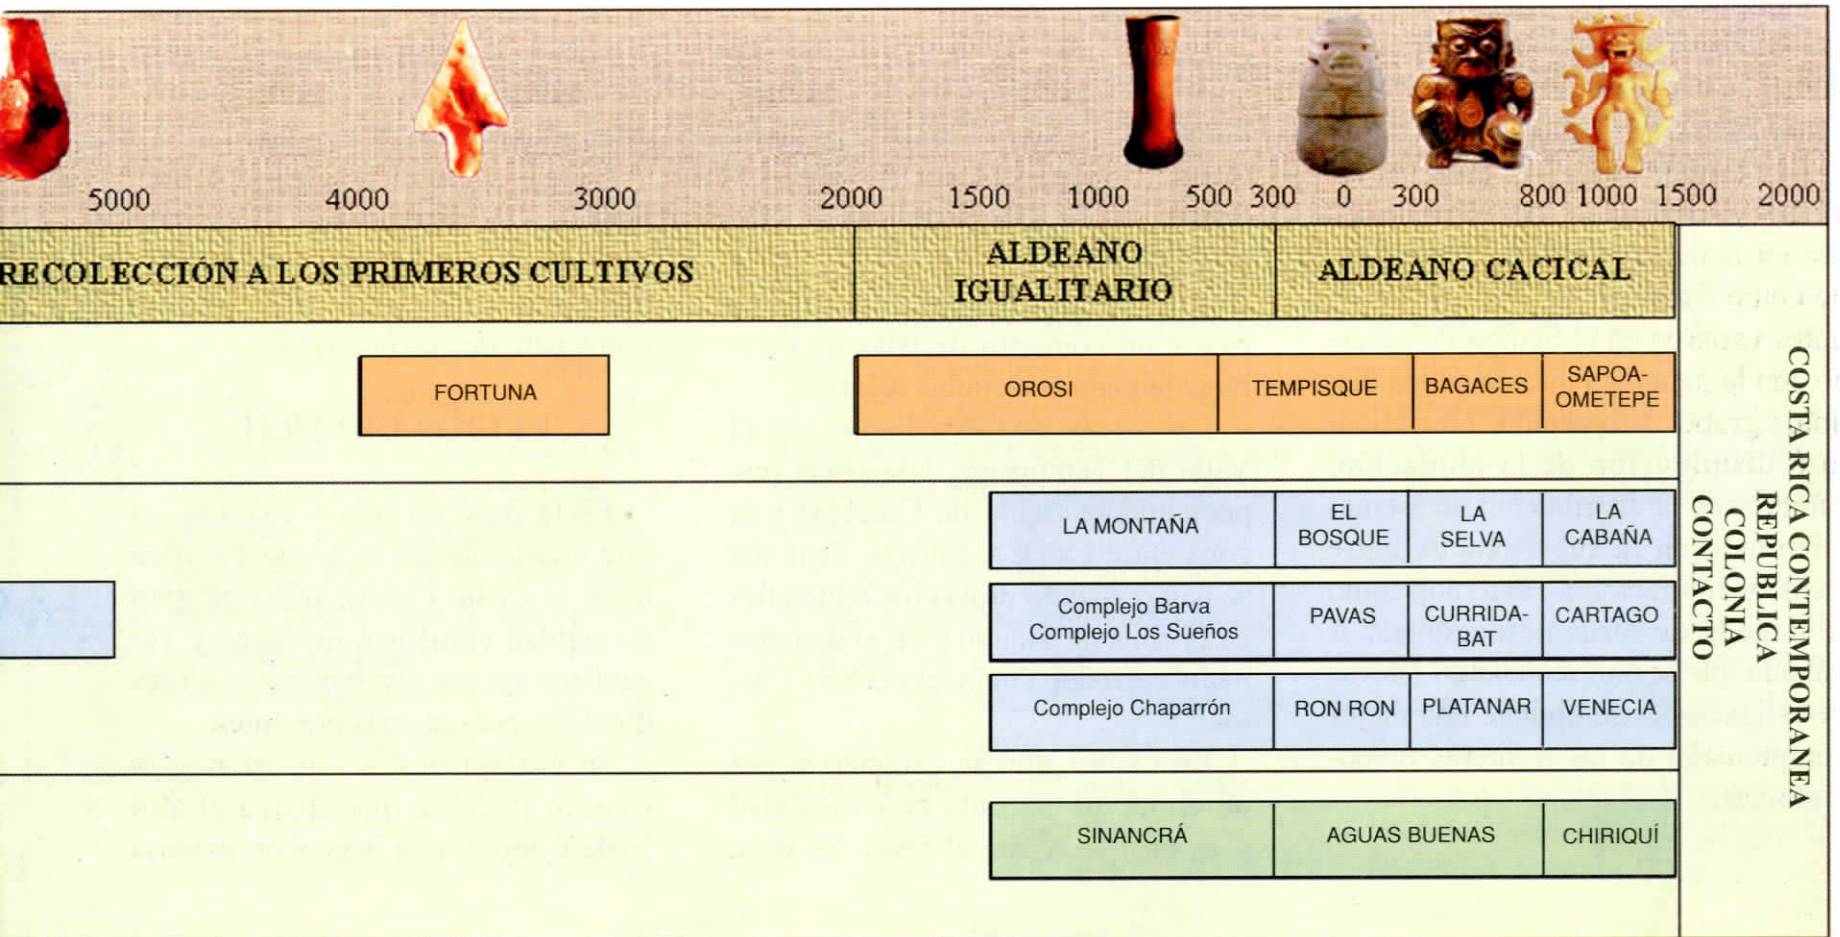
5000 4000 3000 2000 1500 1000 500 300 0 300 800 1000 1500 2000

RECOLECCIÓN A LOS PRIMEROS CULTIVOS

ALDEANO IGUALITARIO

ALDEANO CACICAL

FORTUNA

OROSI

TEMPISQUE

BAGACES

SAPOA-OMETEPE

LA MONTAÑA

EL BOSQUE

LA SELVA

LA CABAÑA

Complejo Barva
Complejo Los Sueños

PAVAS

CURRIDA-BAT

CARTAGO

Complejo Chaparrón

RON RON

PLATANAR

VENECIA

SINANCRÁ

AGUAS BUENAS

CHIRIQUÍ

COSTA RICA CONTEMPORANEA
REPUBLICA
COLONIA
CONTACTO